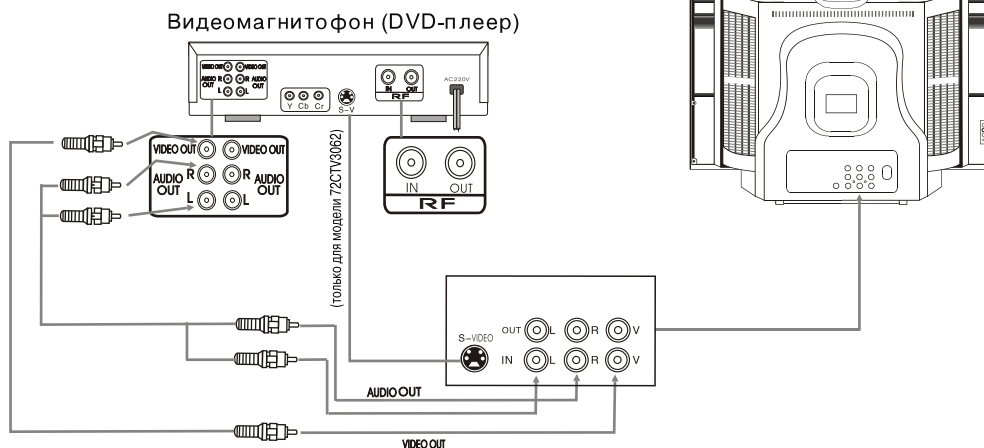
Видеомагнитофон (DVD-плеер)

VIDEO OUT VIDEO OUT
AUDIO OUT R R AUDIO OUT
L L
Y Cb Cr
S-V
IN OUT
RF
AC220V

VIDEO OUT VIDEO OUT
AUDIO OUT R R AUDIO OUT
L L

IN OUT
RF

(только для модели 72CTV3062)

S-VIDEO
OUT L R V
IN L R V

AUDIO OUT

VIDEO OUT